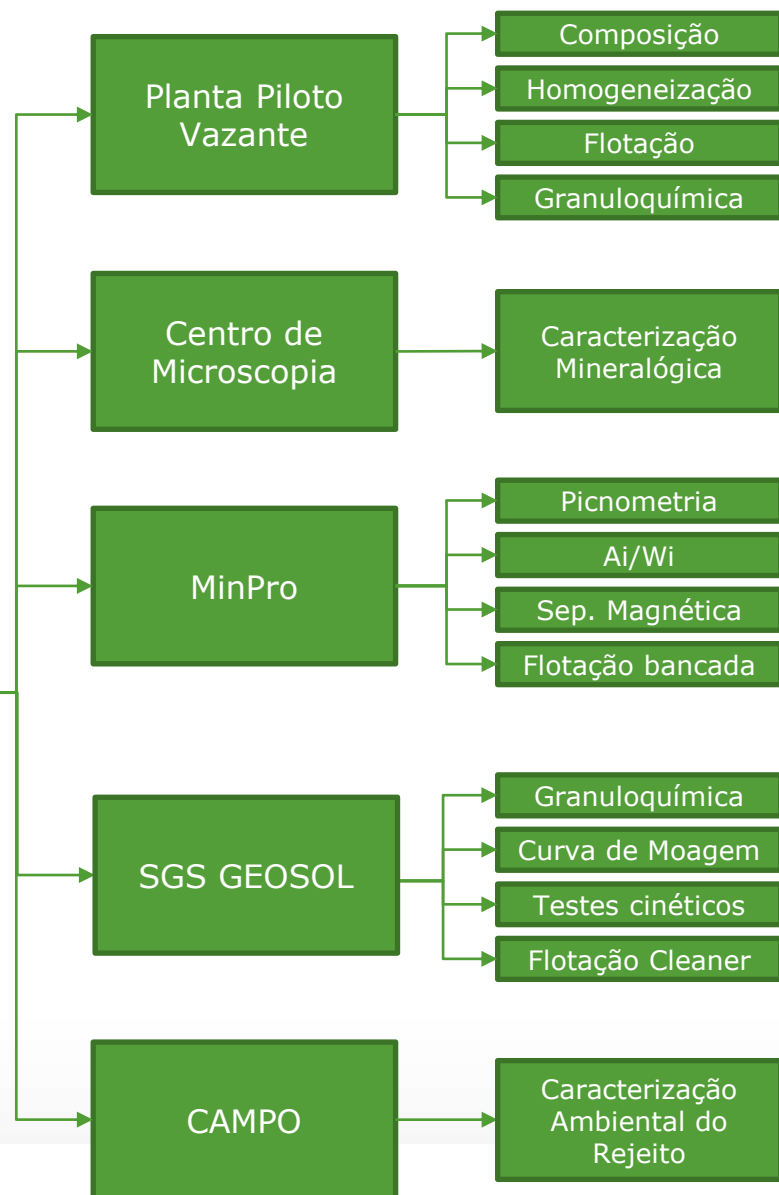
Planta Piloto Vazante

Composição
Homogeneização
Flotação
Granuloquímica

Centro de Microscopia

Caracterização Mineralógica

MinPro

Picnometria
Ai/Wi
Sep. Magnética
Flotação bancada

SGS GEOSOL

Granuloquímica
Curva de Moagem
Testes cinéticos
Flotação Cleaner

CAMPO

Caracterização Ambiental do Rejeito